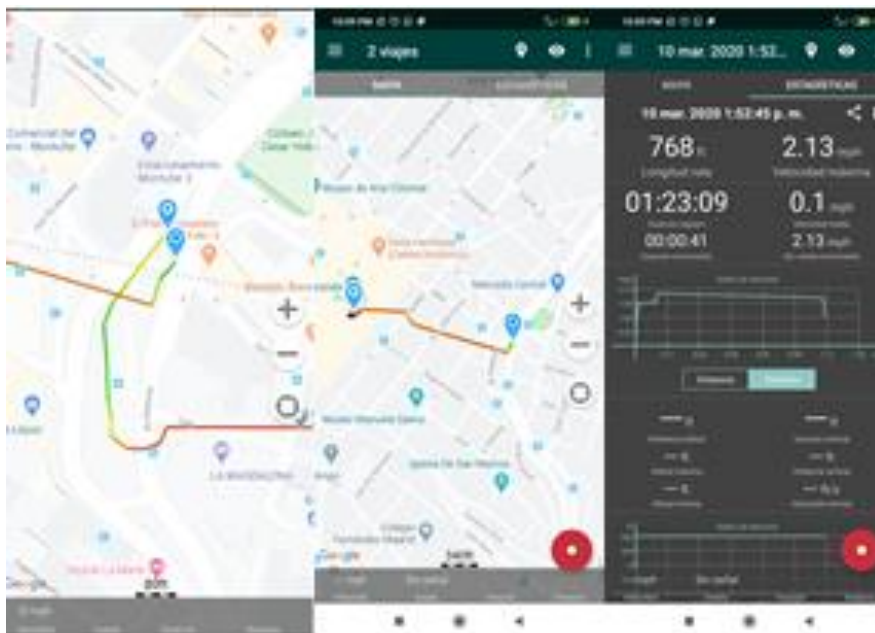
Comercial del
Estacionamiento Montufar 2
Colsen
2 viajes
MAPA
ESTADÍSTICAS
Museo de Arte Colonial
Mercado Central
Museo Manuela Sáenz
Iglesia De San Marcos
La Mariscal
10 mar. 2020 1:52...
10 mar. 2020 1:52:45 p. m.
768 m
Longitud ruta
2.13 mph
Velocidad máxima
01:23:09
00:00:41
0.1 mph
2.13 mph
Google
Google